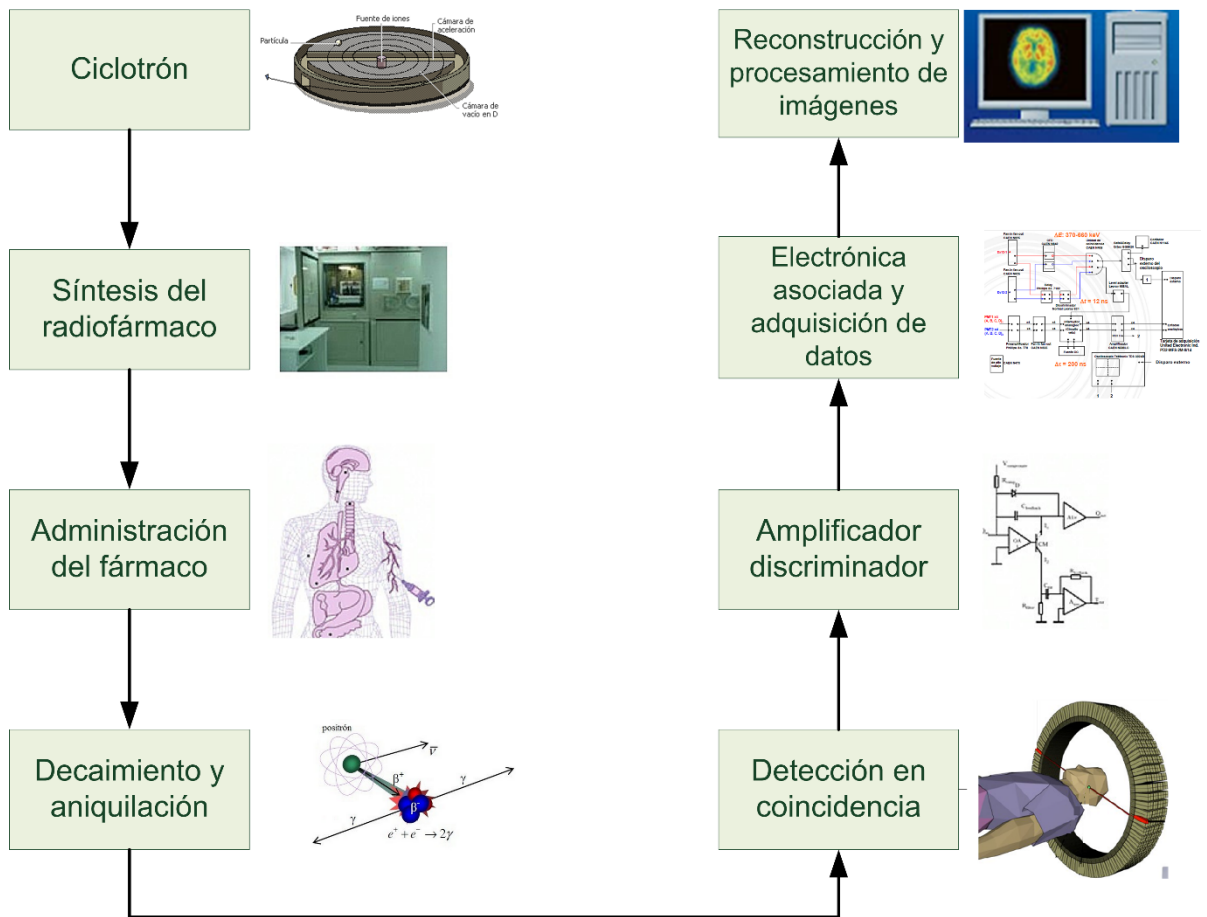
Ciclotrón

Fuente de iones
Cámara de aceleración
Partícula
Cámara de vacío en D

Síntesis del radiofármaco

Administración del fármaco

Decaimiento y aniquilación

positrón
$\bar{\nu}$
$\beta^+$
$\beta^-$
$\gamma$
$\gamma$
$e^+ + e^- \rightarrow 2\gamma$

Reconstrucción y procesamiento de imágenes

Electrónica asociada y adquisición de datos

ΔE: 375-660 keV
Δt = 12 ns
Δt = 200 ns
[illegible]

Amplificador discriminador

$V_{compensador}$
$R_{comp}$
D
$C_{feedback}$
$I_{in}$
CM
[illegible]

Detección en coincidencia